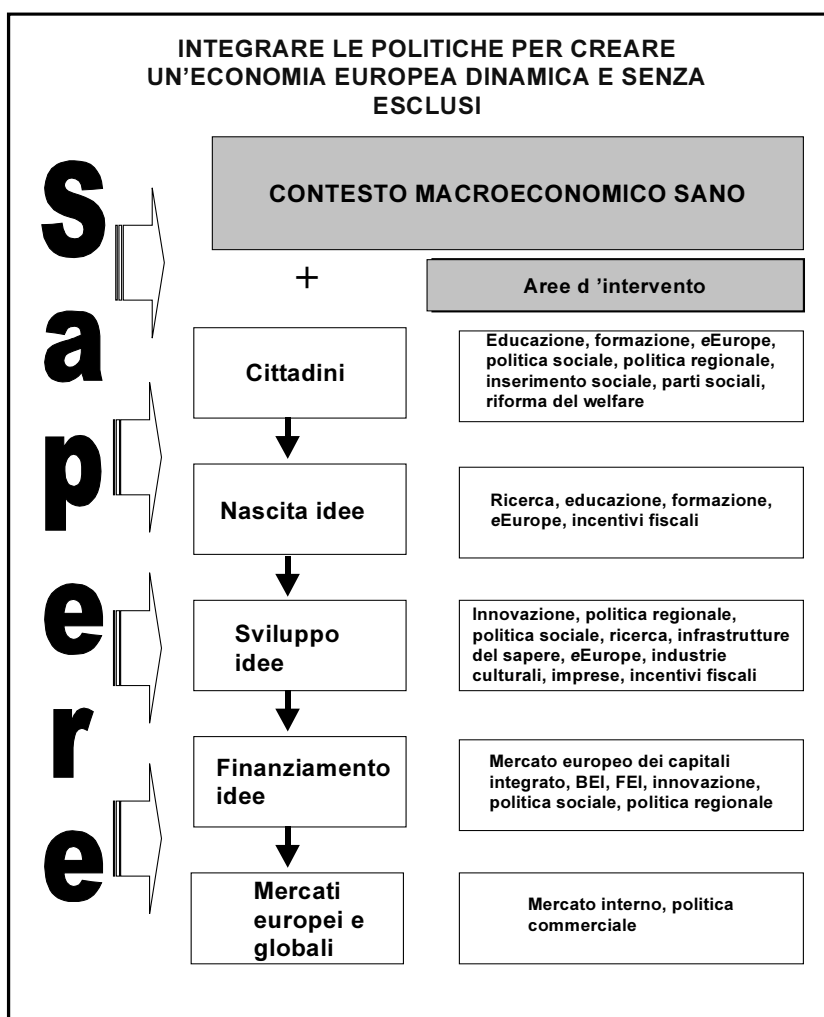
INTEGRARE LE POLITICHE PER CREARE UN'ECONOMIA EUROPEA DINAMICA E SENZA ESCLUSI

S
a
p
e
r
e

CONTESTO MACROECONOMICO SANO

+

Aree d 'intervento

Cittadini

Educazione, formazione, eEurope, politica sociale, politica regionale, inserimento sociale, parti sociali, riforma del welfare

Nascita idee

Ricerca, educazione, formazione, eEurope, incentivi fiscali

Sviluppo idee

Innovazione, politica regionale, politica sociale, ricerca, infrastrutture del sapere, eEurope, industrie culturali, imprese, incentivi fiscali

Finanziamento idee

Mercato europeo dei capitali integrato, BEI, FEI, innovazione, politica sociale, politica regionale

Mercati europei e globali

Mercato interno, politica commerciale